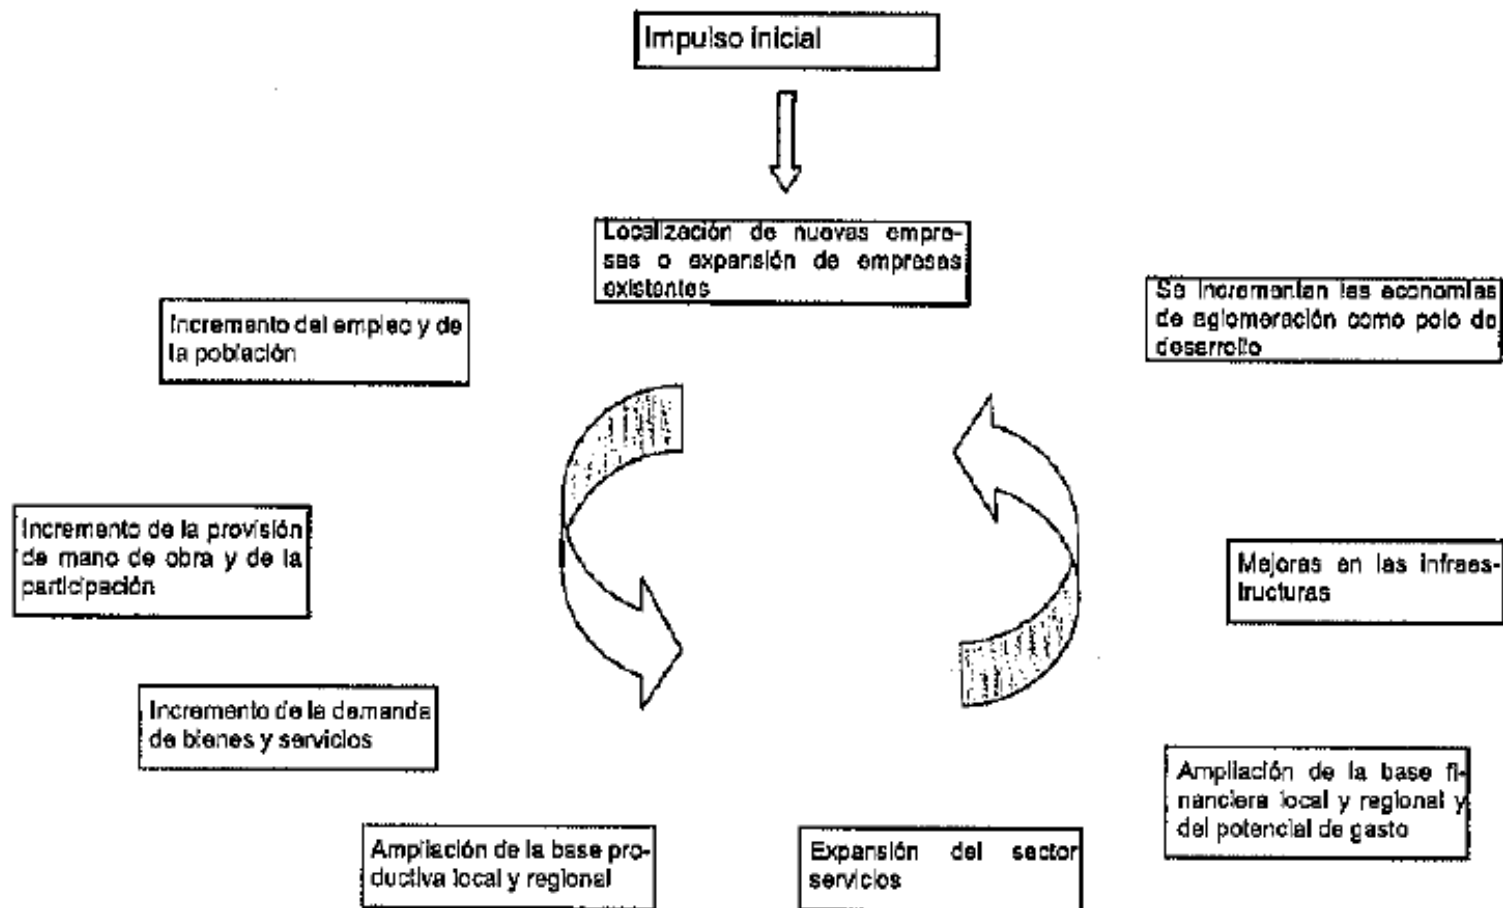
Impulso inicial

Localización de nuevas empresas o expansión de empresas existentes

Se incrementan las economías de aglomeración como polo de desarrollo

Incremento del empleo y de la población

Incremento de la provisión de mano de obra y de la participación

Mejoras en las infraestructuras

Incremento de la demanda de bienes y servicios

Ampliación de la base financiera local y regional y del potencial de gasto

Ampliación de la base productiva local y regional

Expansión del sector servicios